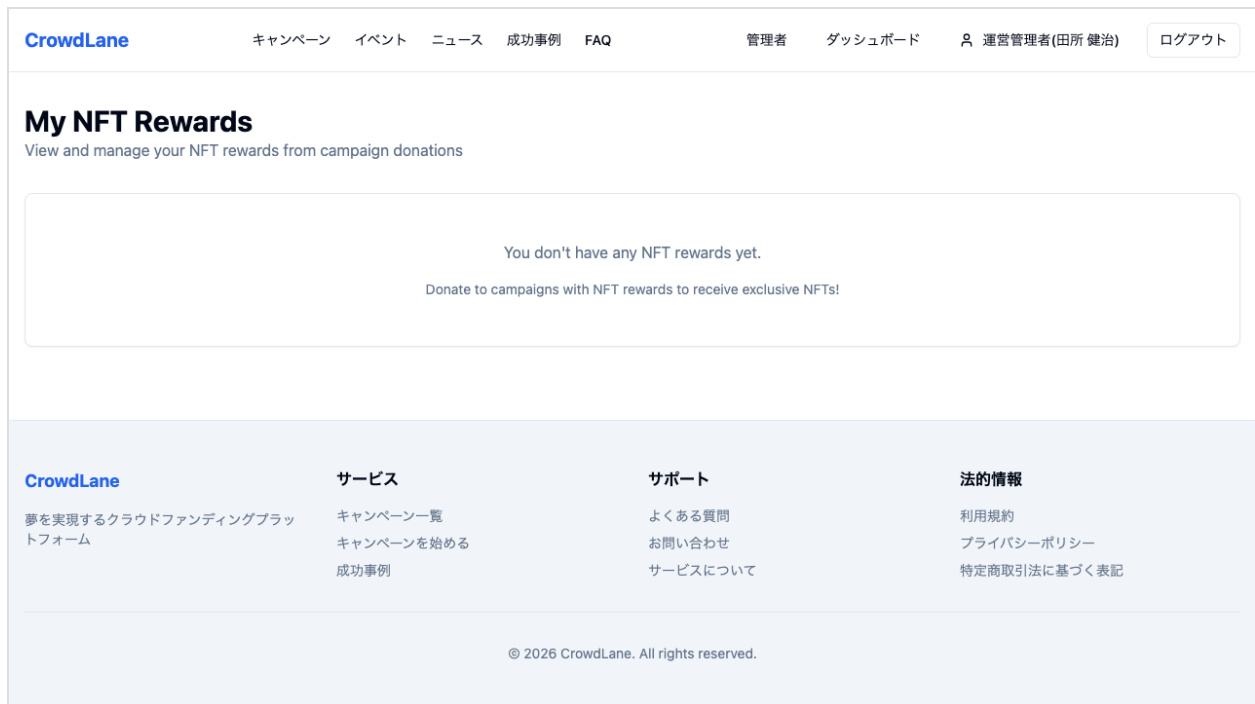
CrowdLane キャンペーン イベント ニュース 成功事例 FAQ 管理者 ダッシュボード 運営管理者(田所 健治) ログアウト

My NFT Rewards
View and manage your NFT rewards from campaign donations

You don't have any NFT rewards yet.

Donate to campaigns with NFT rewards to receive exclusive NFTs!

CrowdLane
夢を実現するクラウドファンディングプラットフォーム

サービス
キャンペーン一覧
キャンペーンを始める
成功事例

サポート
よくある質問
お問い合わせ
サービスについて

法的情報
利用規約
プライバシーポリシー
特定商取引法に基づく表記

© 2026 CrowdLane. All rights reserved.